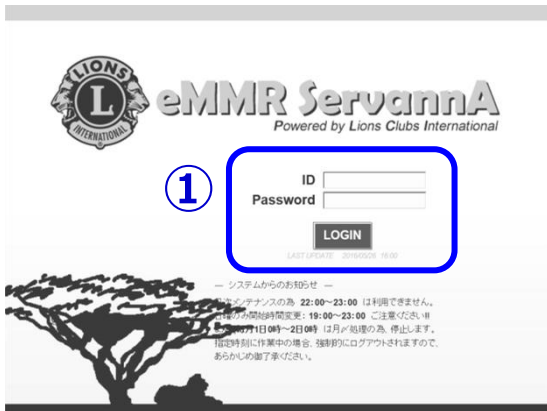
LIONS
L
INTERNATIONAL
eMMR ServannA
Powered by Lions Clubs International

①
ID
Password
LOGIN
LAST UPDATE 2019/05/26 16:00

— システムからのお知らせ —
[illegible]メンテナンスの為 22:00~23:00 は利用できません。
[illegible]のみ開始時間変更: 19:00~23:00 ご注意ください!!
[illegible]月1日0時~2日0時 は月〆処理の為、停止します。
指定時刻に作業中の場合、強制的にログアウトされますので、
あらかじめ御了承ください。